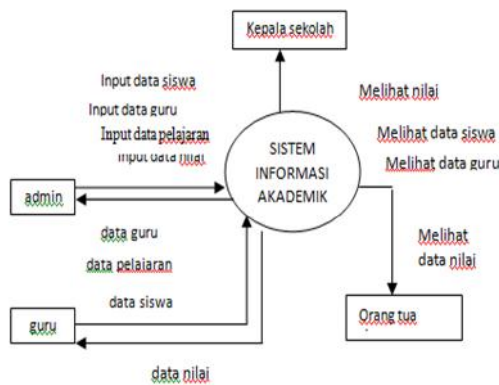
Kepala sekolah

Input data siswa
Input data guru
Input data pelajaran
Input data nilai

Melihat nilai

Melihat data siswa
Melihat data guru

SISTEM
INFORMASI
AKADEMIK

admin

data guru
data pelajaran
data siswa

Melihat
data nilai

guru

Orang tua

data nilai